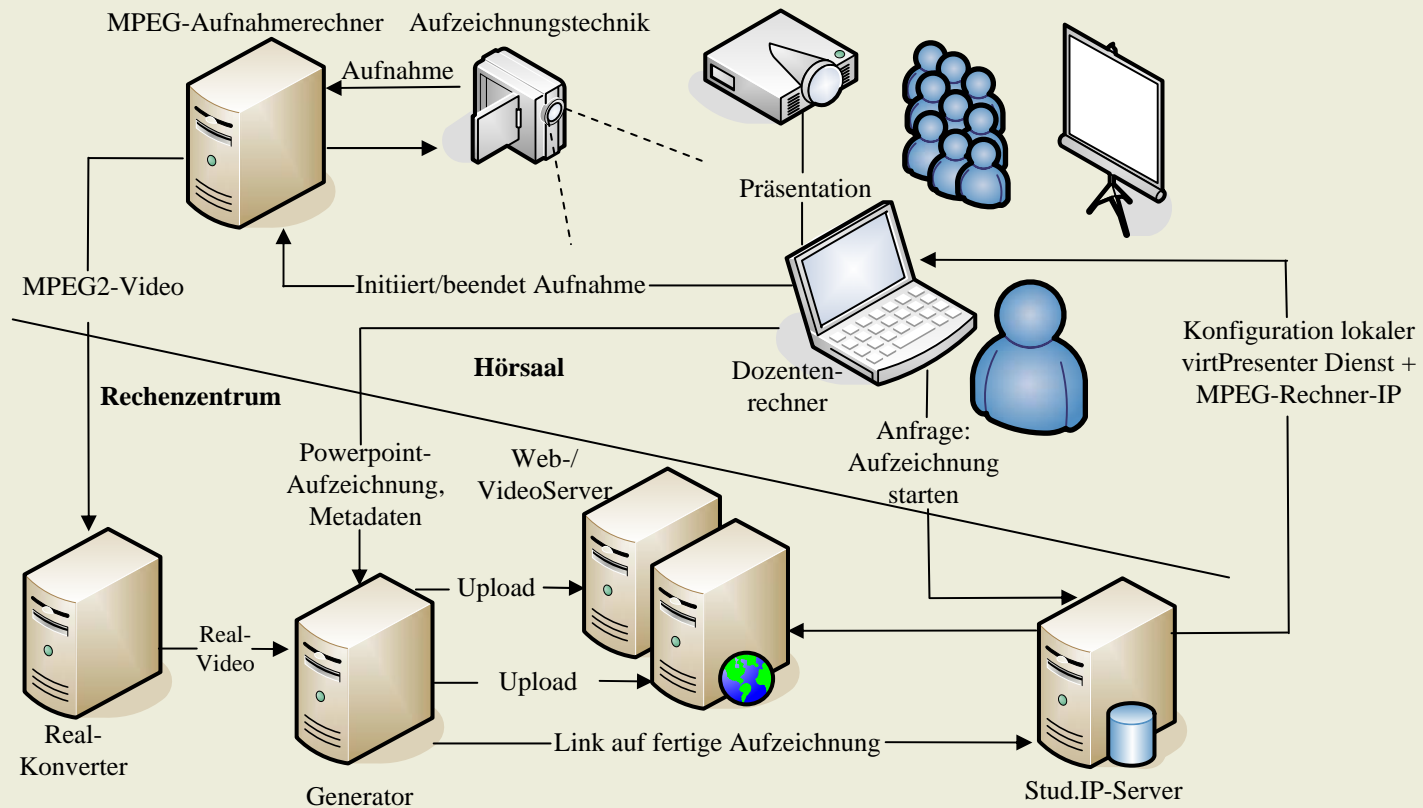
MPEG-Aufnahmerechner

Aufzeichnungstechnik

Aufnahme

Präsentation

MPEG2-Video

Initiiert/beendet Aufnahme

Hörsaal

Rechenzentrum

Dozentenrechner

Konfiguration lokaler virtPresenter Dienst + MPEG-Rechner-IP

Anfrage: Aufzeichnung starten

Powerpoint-Aufzeichnung, Metadaten

Web-/ VideoServer

Upload

Upload

Real-Video

Real-Konverter

Generator

Link auf fertige Aufzeichnung

Stud.IP-Server